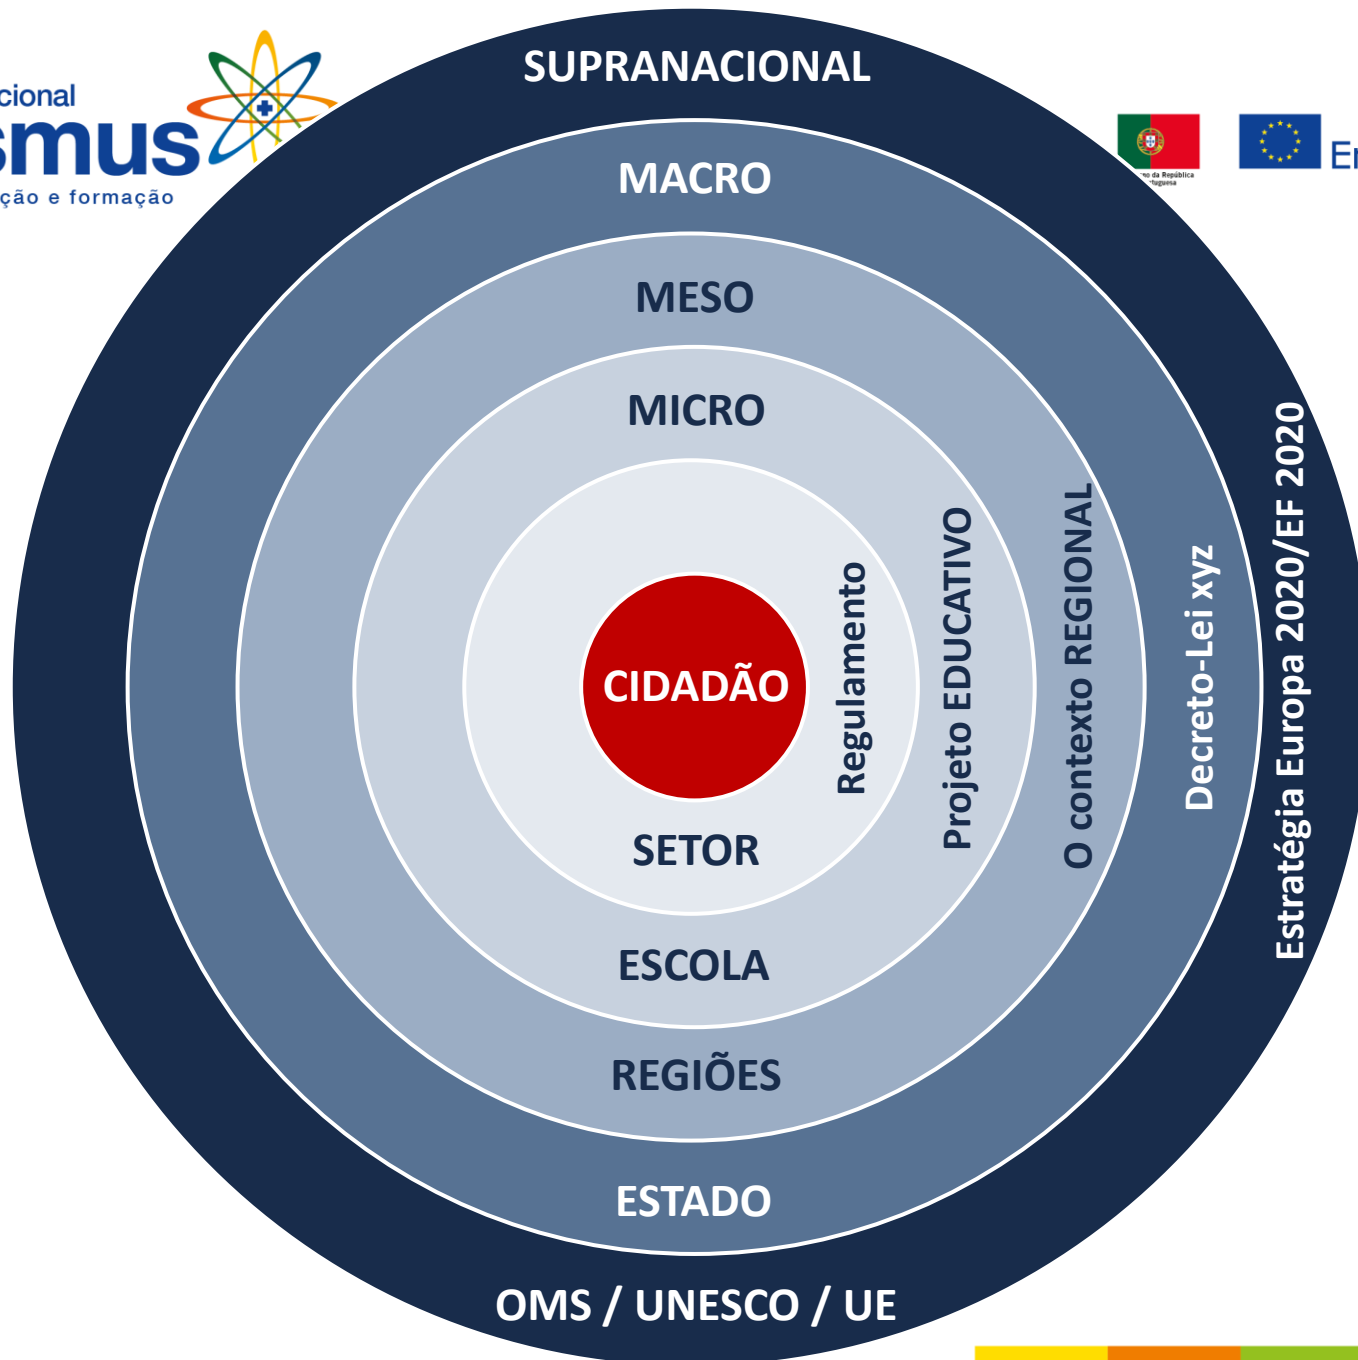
cional
smus
ção e formação

SUPRANACIONAL

MACRO

MESO

MICRO

CIDADÃO

Regulamento

Projeto EDUCATIVO

O contexto REGIONAL

Decreto-Lei xyz

Estratégia Europa 2020/EF 2020

SETOR

ESCOLA

REGIÕES

ESTADO

OMS / UNESCO / UE

Er